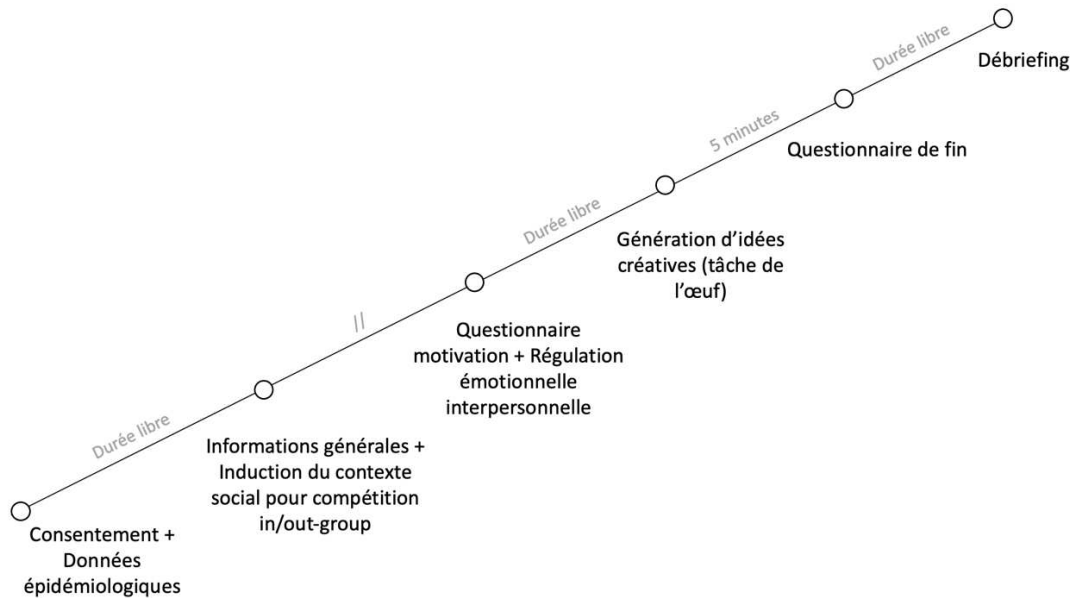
Consentement + Données épidémiologiques

Durée libre

Informations générales + Induction du contexte social pour compétition in/out-group

//

Questionnaire motivation + Régulation émotionnelle interpersonnelle

Durée libre

Génération d'idées créatives (tâche de l'œuf)

5 minutes

Questionnaire de fin

Durée libre

Débriefing